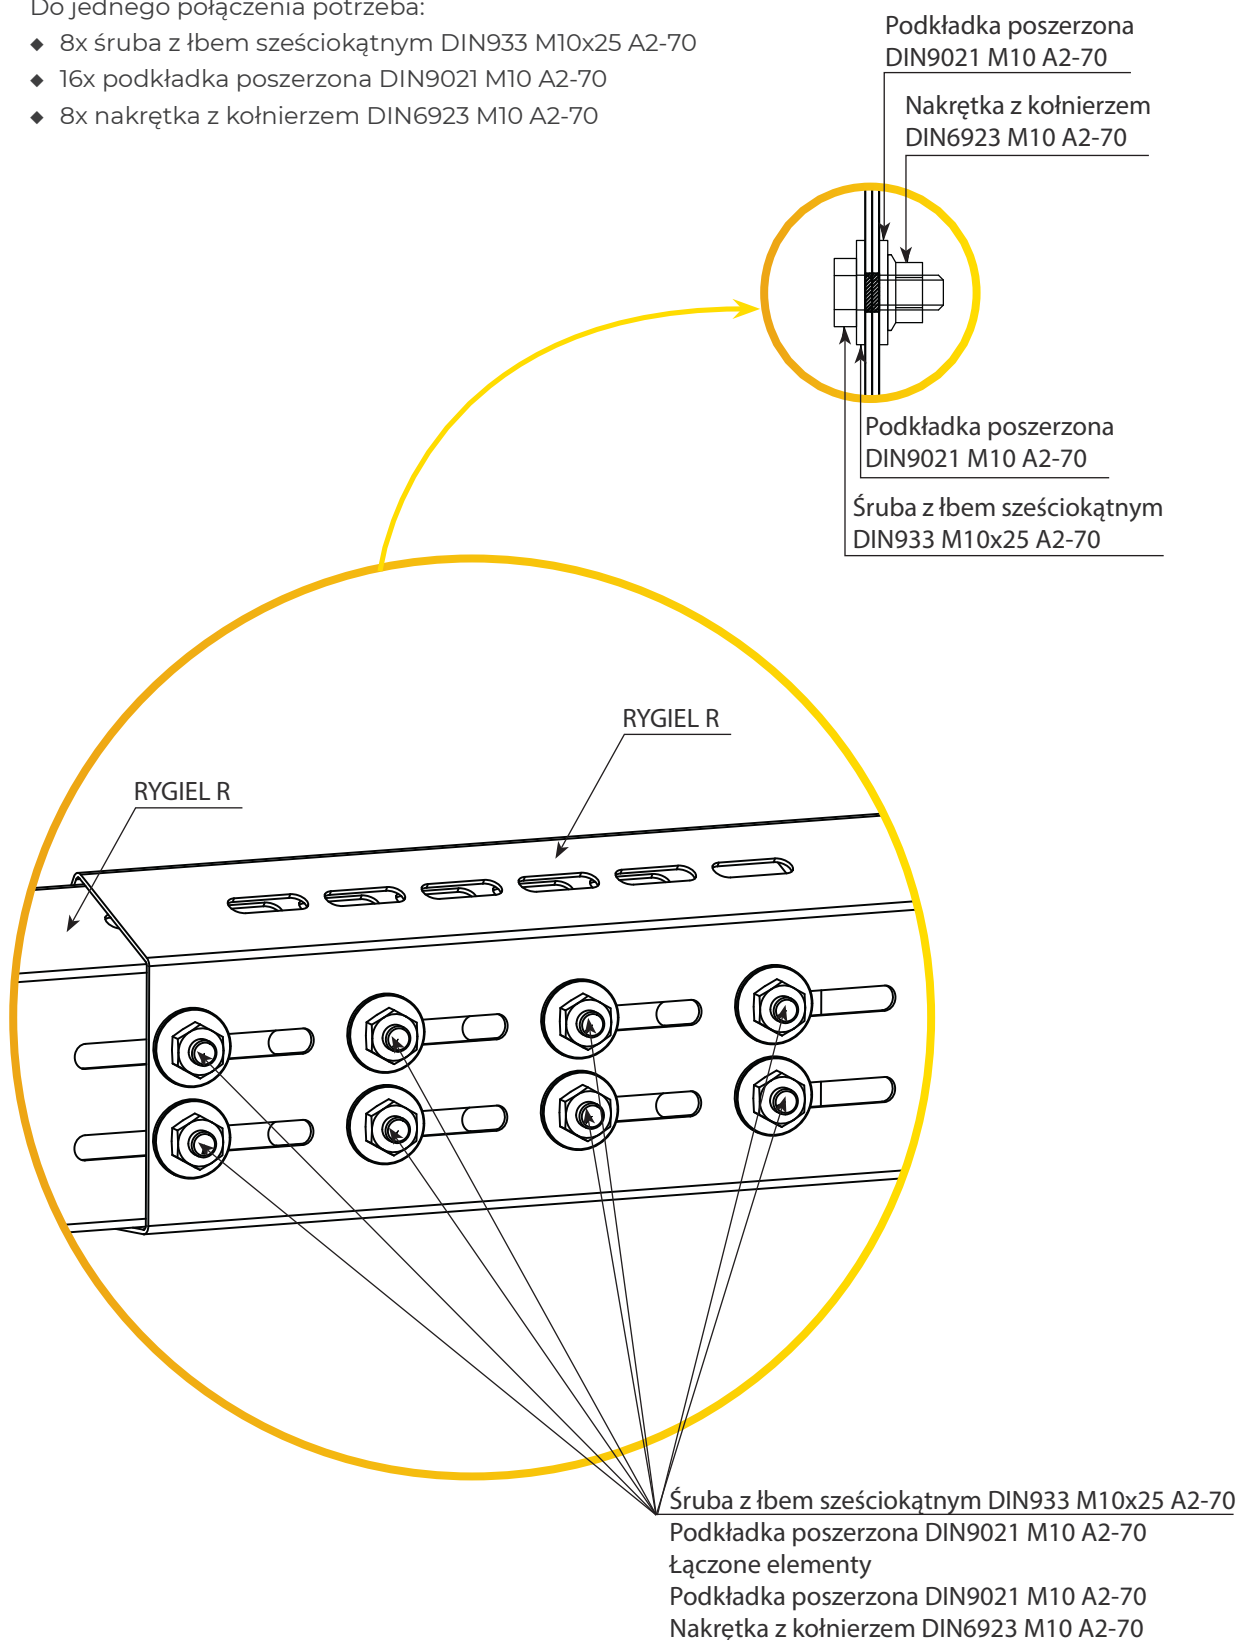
Do jednego połączenia potrzeba:
◆ 8x śruba z łbem sześciokątnym DIN933 M10x25 A2-70
◆ 16x podkładka poszerzona DIN9021 M10 A2-70
◆ 8x nakrętka z kołnierzem DIN6923 M10 A2-70

Podkładka poszerzona DIN9021 M10 A2-70

Nakrętka z kołnierzem DIN6923 M10 A2-70

Podkładka poszerzona DIN9021 M10 A2-70

Śruba z łbem sześciokątnym DIN933 M10x25 A2-70

RYGIEL R

RYGIEL R

Śruba z łbem sześciokątnym DIN933 M10x25 A2-70
Podkładka poszerzona DIN9021 M10 A2-70
Łączone elementy
Podkładka poszerzona DIN9021 M10 A2-70
Nakrętka z kołnierzem DIN6923 M10 A2-70